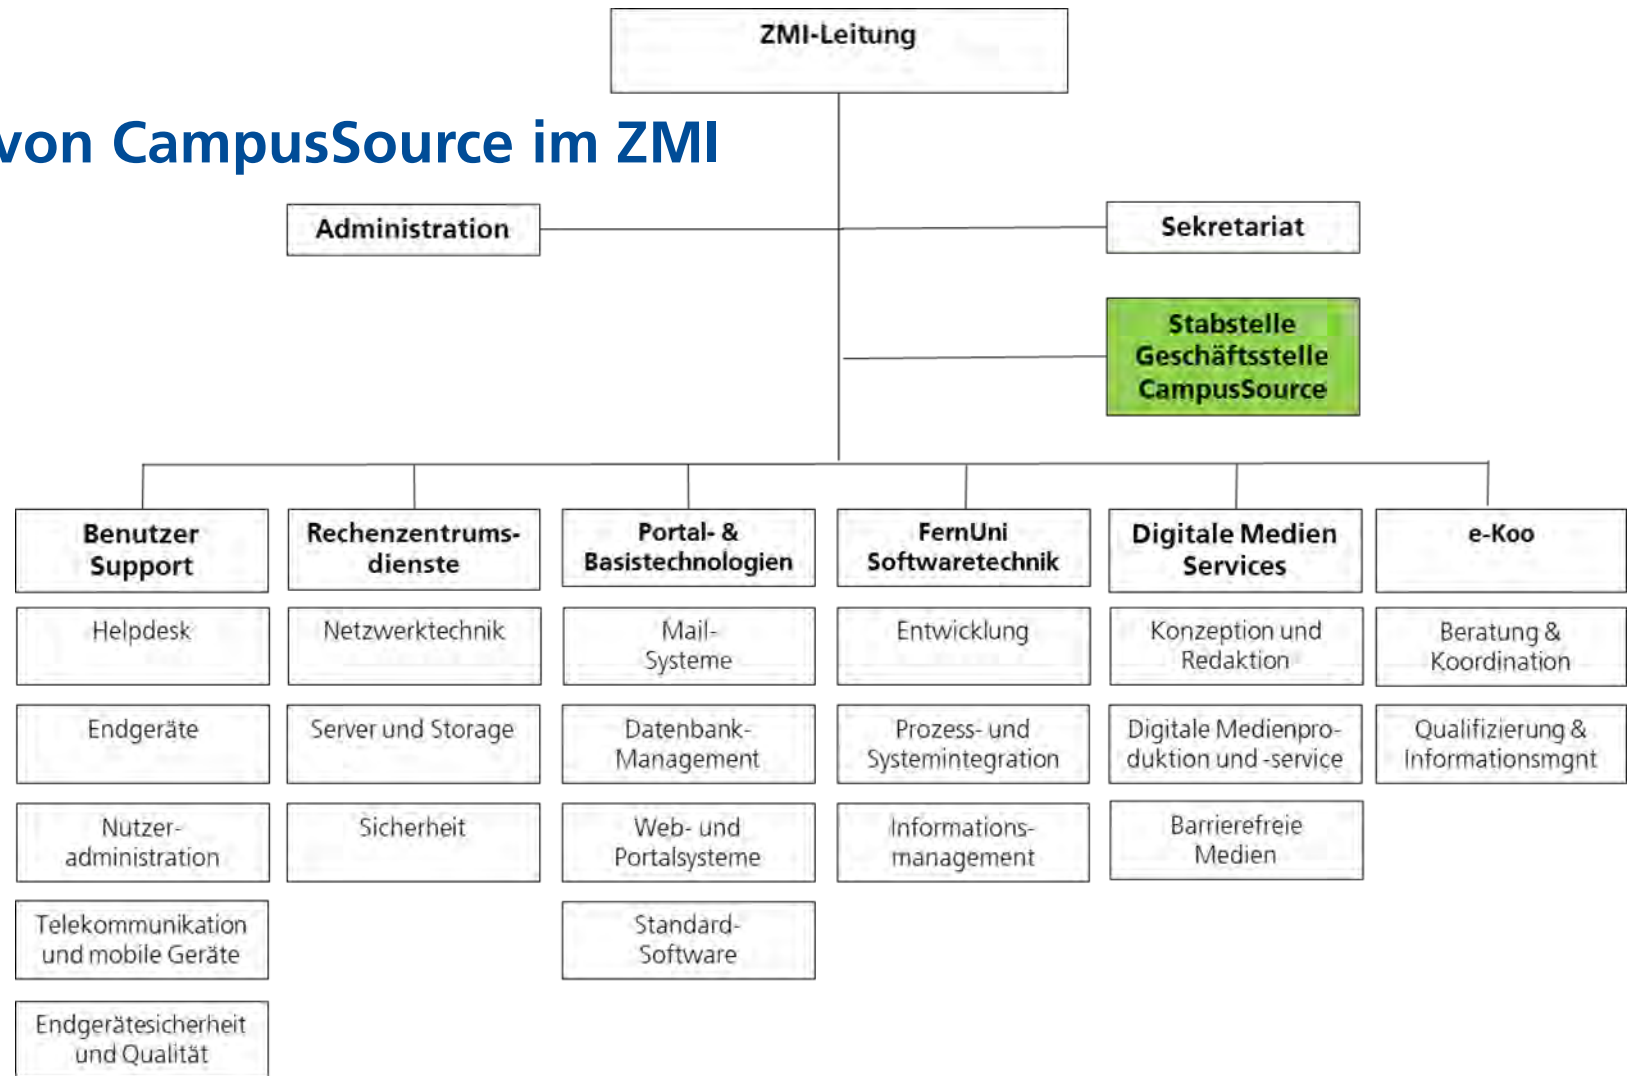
von CampusSource im ZMI

ZMI-Leitung

Administration

Sekretariat

Stabstelle Geschäftsstelle CampusSource

Benutzer Support

Helpdesk

Endgeräte

Nutzer-administration

Telekommunikation und mobile Geräte

Endgerätesicherheit und Qualität

Rechenzentrums-dienste

Netzwerktechnik

Server und Storage

Sicherheit

Portal- & Basistechnologien

Mail-Systeme

Datenbank-Management

Web- und Portalsysteme

Standard-Software

FernUni Softwaretechnik

Entwicklung

Prozess- und Systemintegration

Informations-management

Digitale Medien Services

Konzeption und Redaktion

Digitale Medienproduktion und -service

Barrierefreie Medien

e-Koo

Beratung & Koordination

Qualifizierung & Informationsmgnt